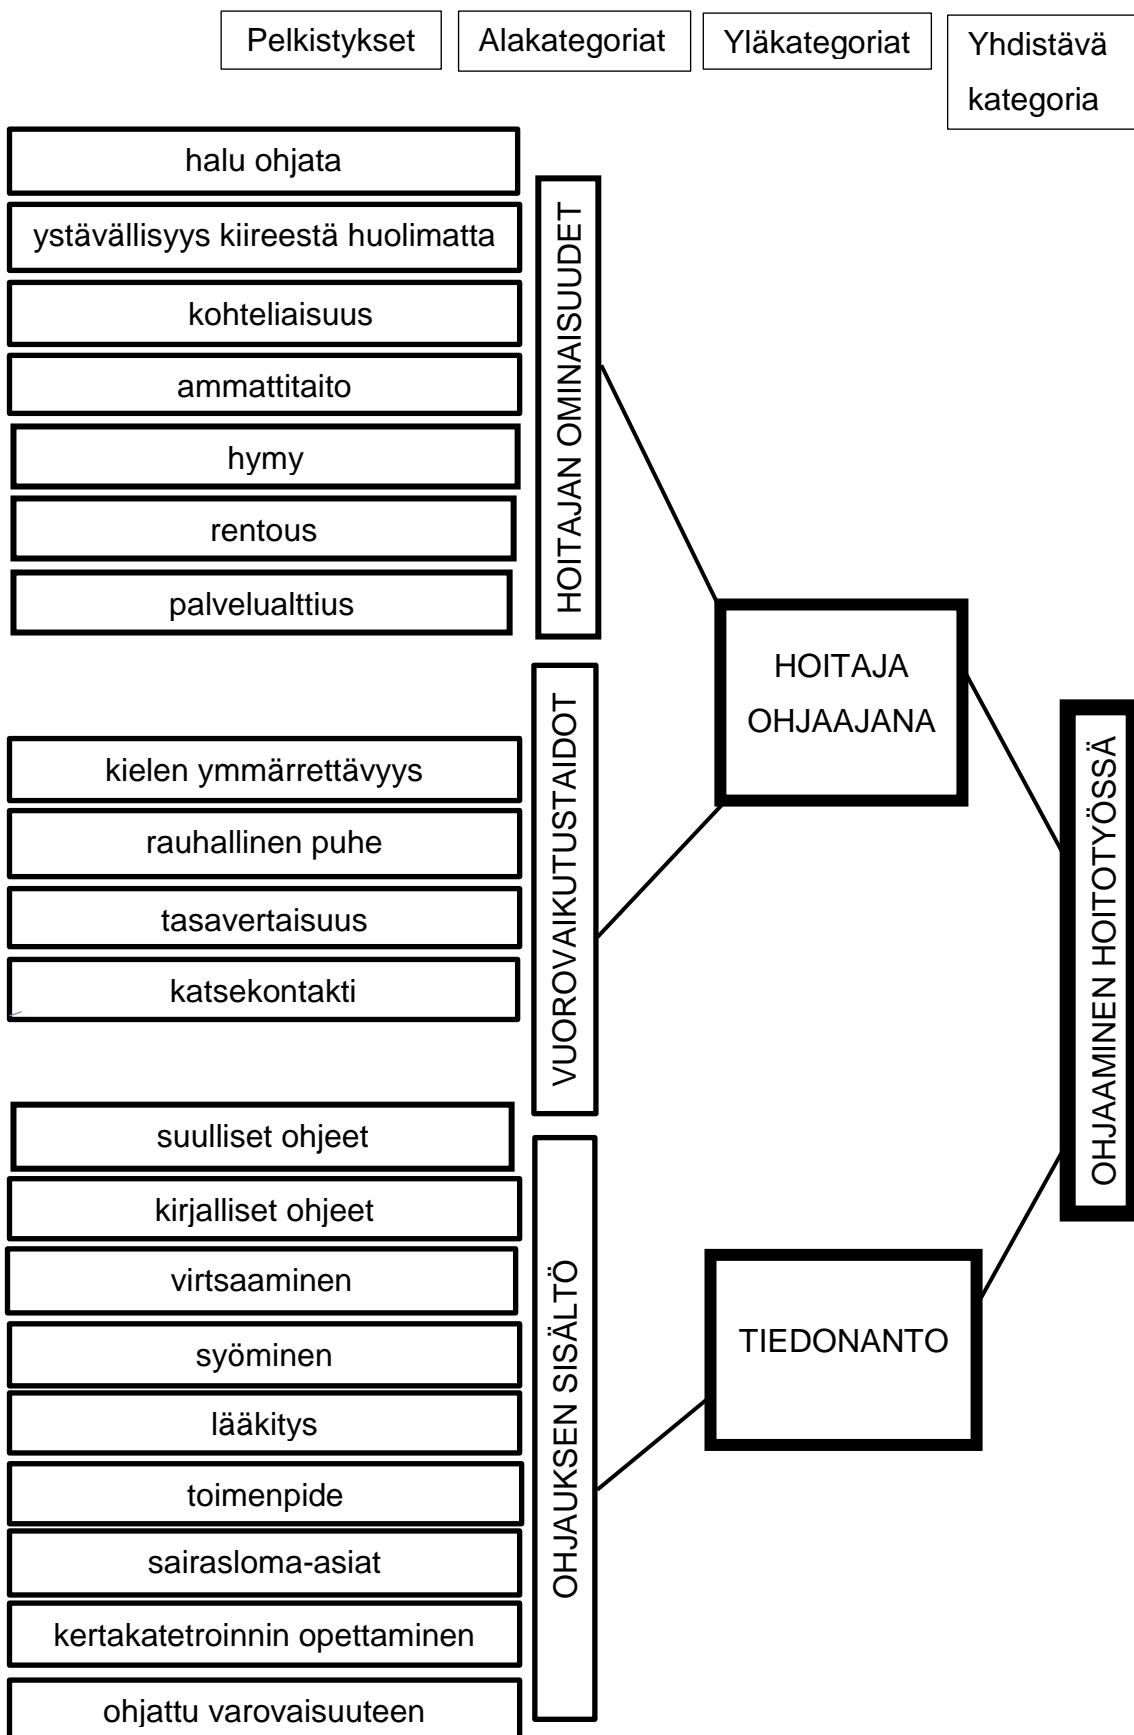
Pelkistykset

Alakategoriat

Yläkategoriat

Yhdistävä kategoria

halu ohjata

ystävällisyys kiireestä huolimatta

kohteliaisuus

ammattitaito

hymy

rentous

palvelualttius

HOITAJAN OMINAISUUDET

HOITAJA OHJAAJANA

kielen ymmärrettävyys

rauhallinen puhe

tasavertaisuus

katsekontakti

VUOROVAIKUTUSTAIDOT

OHJAAMINEN HOITOTYÖSSÄ

suulliset ohjeet

kirjalliset ohjeet

virtsaaminen

syöminen

lääkitys

toimenpide

sairasloma-asiat

kertakatetroinnin opettaminen

ohjattu varovaisuuteen

OHJAUKSEN SISÄLTÖ

TIEDONANTO